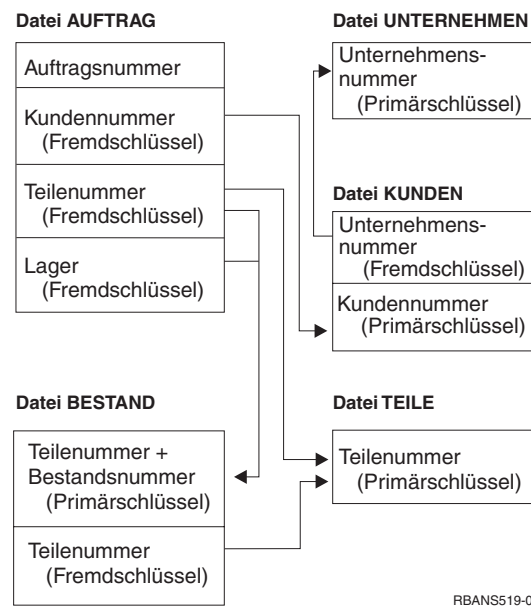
Datei AUFTRAG

Auftragsnummer

Kundennummer (Fremdschlüssel)

Teilenummer (Fremdschlüssel)

Lager (Fremdschlüssel)

Datei UNTERNEHMEN

Unternehmensnummer (Primärschlüssel)

Datei KUNDEN

Unternehmensnummer (Fremdschlüssel)

Kundennummer (Primärschlüssel)

Datei BESTAND

Teilenummer + Bestandsnummer (Primärschlüssel)

Teilenummer (Fremdschlüssel)

Datei TEILE

Teilenummer (Primärschlüssel)

RBANS519-0